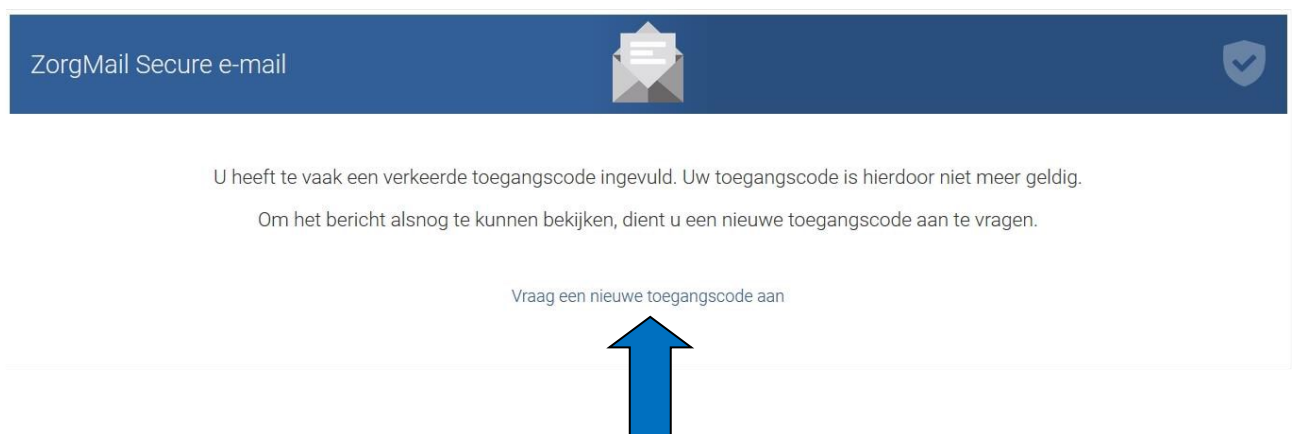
ZorgMail Secure e-mail

U heeft te vaak een verkeerde toegangscode ingevuld. Uw toegangscode is hierdoor niet meer geldig.

Om het bericht alsnog te kunnen bekijken, dient u een nieuwe toegangscode aan te vragen.

Vraag een nieuwe toegangscode aan